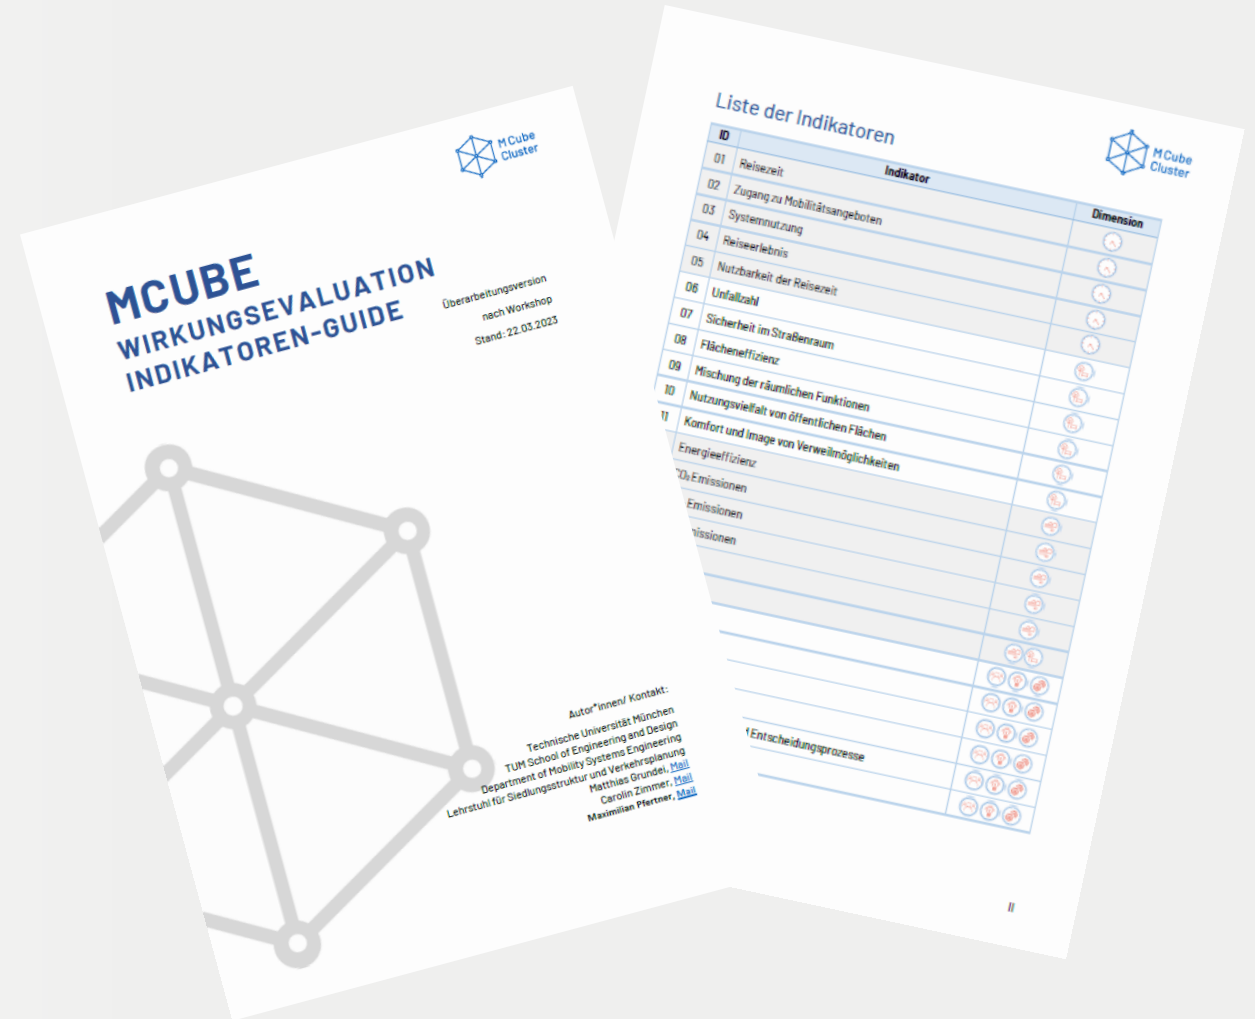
MCube Cluster

MCUBE
WIRKUNGSEVALUATION
INDIKATOREN-GUIDE

Überarbeitungsversion
nach Workshop
Stand: 22.03.2023

Autor*innen/ Kontakt:
Technische Universität München
TUM School of Engineering and Design
Department of Mobility Systems Engineering
Lehrstuhl für Siedlungsstruktur und Verkehrsplanung
Matthias Grundei, Mail
Carolin Zimmer, Mail
Maximilian Pfertner, Mail

Liste der Indikatoren

MCube Cluster

| ID | Indikator | Dimension |
|---|---|---|
| 01 | Reisezeit | |
| 02 | Zugang zu Mobilitätsangeboten | |
| 03 | Systemnutzung | |
| 04 | Reiseerlebnis | |
| 05 | Nutzbarkeit der Reisezeit | |
| 06 | Unfallzahl | |
| 07 | Sicherheit im Straßenraum | |
| 08 | Flächeneffizienz | |
| 09 | Mischung der räumlichen Funktionen | |
| 10 | Nutzungsvielfalt von öffentlichen Flächen | |
| 11 | Komfort und Image von Verweilmöglichkeiten | |
| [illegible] | Energieeffizienz | |
| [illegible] | $CO_2$-Emissionen | |
| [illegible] | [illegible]Emissionen | |
| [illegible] | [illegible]missionen | |
| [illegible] | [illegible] | |
| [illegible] | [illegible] | |
| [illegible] | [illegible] | |
| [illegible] | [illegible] | |
| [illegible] | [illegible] | |
| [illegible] | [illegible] | |
| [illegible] | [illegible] | |
| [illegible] | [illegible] Entscheidungsprozesse | |
| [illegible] | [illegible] | |
| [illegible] | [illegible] | |

II